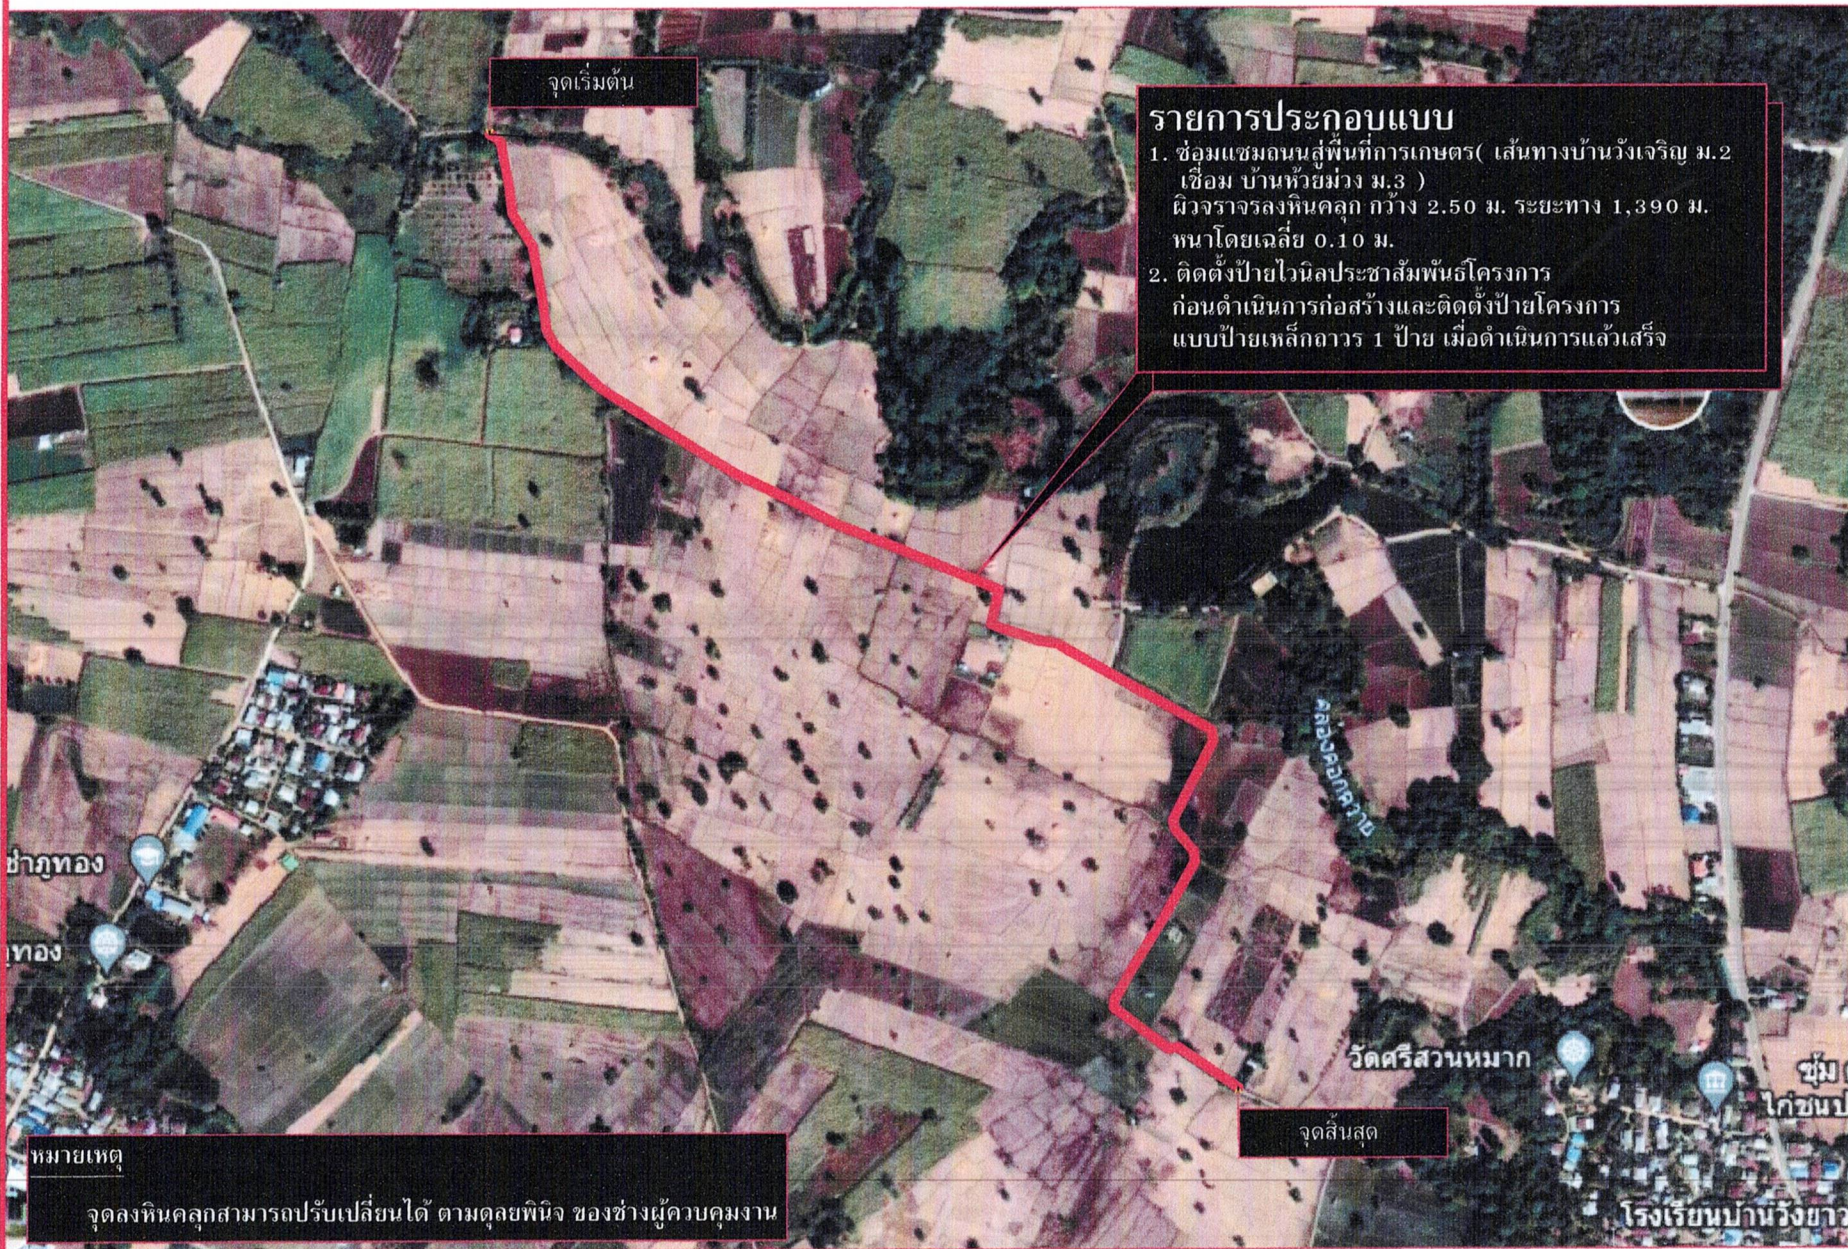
จุดเริ่มต้น

รายการประกอบแบบ
1. ซ่อมแซมถนนสู่พื้นที่การเกษตร( เส้นทางบ้านวังเจริญ ม.2 เชื่อม บ้านห้วยม่วง ม.3 )
ผิวจราจรลงหินคลุก กว้าง 2.50 ม. ระยะทาง 1,390 ม. หนาโดยเฉลี่ย 0.10 ม.
2. ติดตั้งป้ายไวนิลประชาสัมพันธ์โครงการ ก่อนดำเนินการก่อสร้างและติดตั้งป้ายโครงการ แบบป้ายเหล็กถาวร 1 ป้าย เมื่อดำเนินการแล้วเสร็จ

คลองคอกควาย

ช่าภูทอง

ทอง

วัดศรีสวนหมาก

ชุ่ม
ไก่ชนป

จุดสิ้นสุด

โรงเรียนบ้านวังขาว

หมายเหตุ
จุดลงหินคลุกสามารถปรับเปลี่ยนได้ ตามดุลยพินิจ ของช่างผู้ควบคุมงาน